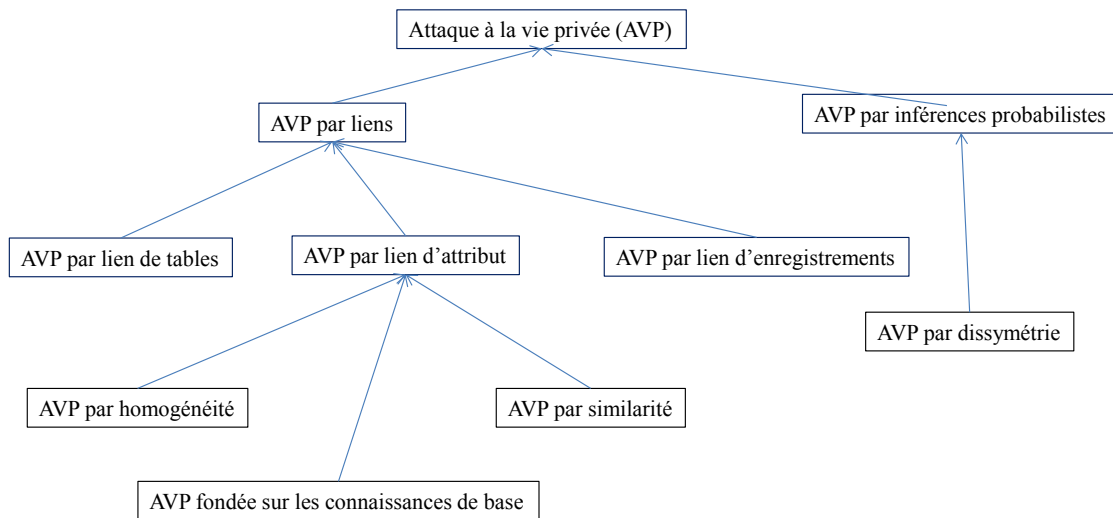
Attaque à la vie privée (AVP)

AVP par liens

AVP par inférences probabilistes

AVP par lien de tables

AVP par lien d’attribut

AVP par lien d’enregistrements

AVP par dissymétrie

AVP par homogénéité

AVP par similarité

AVP fondée sur les connaissances de base